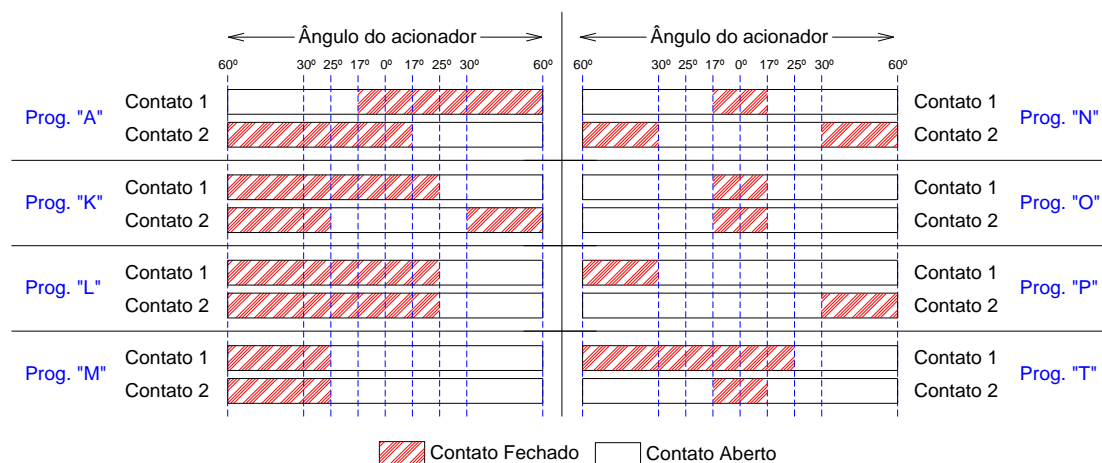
Ângulo do acionador

60º 30º 25º 17º 0º 17º 25º 30º 60º

Ângulo do acionador

60º 30º 25º 17º 0º 17º 25º 30º 60º

Prog. "A"
Contato 1
Contato 2

Contato 1
Contato 2
Prog. "N"

Prog. "K"
Contato 1
Contato 2

Contato 1
Contato 2
Prog. "O"

Prog. "L"
Contato 1
Contato 2

Contato 1
Contato 2
Prog. "P"

Prog. "M"
Contato 1
Contato 2

Contato 1
Contato 2
Prog. "T"

Contato Fechado
Contato Aberto